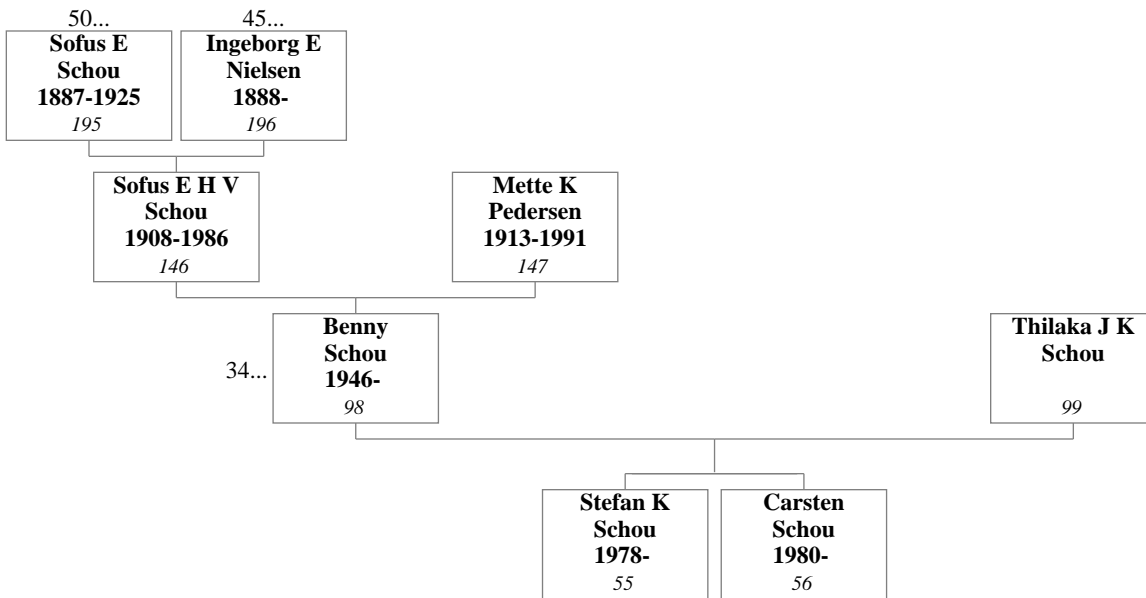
50...
**Sofus E Schou 1887-1925**
*195*

45...
**Ingeborg E Nielsen 1888-**
*196*

**Sofus E H V Schou 1908-1986**
*146*

**Mette K Pedersen 1913-1991**
*147*

34...
**Benny Schou 1946-**
*98*

**Thilaka J K Schou**
*99*

**Stefan K Schou 1978-**
*55*

**Carsten Schou 1980-**
*56*